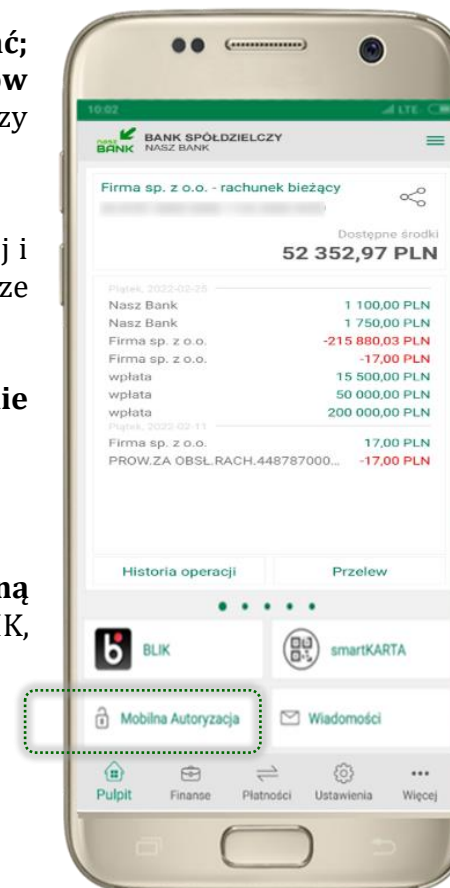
ać;
ow
zy

j i
ze

ie

ną
K,

10:02

BANK SPÓŁDZIELCZY
NASZ BANK

Firma sp. z o.o. - rachunek bieżący

Dostępne środki
52 352,97 PLN

Piątek, 2022-02-25
Nasz Bank 1 100,00 PLN
Nasz Bank 1 750,00 PLN
Firma sp. z o.o. -215 880,03 PLN
Firma sp. z o.o. -17,00 PLN
wpłata 15 500,00 PLN
wpłata 50 000,00 PLN
wpłata 200 000,00 PLN
Piątek, 2022-02-11
Firma sp. z o.o. 17,00 PLN
PROW.ZA OBSŁ.RACH.448787000... -17,00 PLN

Historia operacji
Przelew

BLIK
smartKARTA

Mobilna Autoryzacja
Wiadomości

Pulpit
Finanse
Płatności
Ustawienia
Więcej